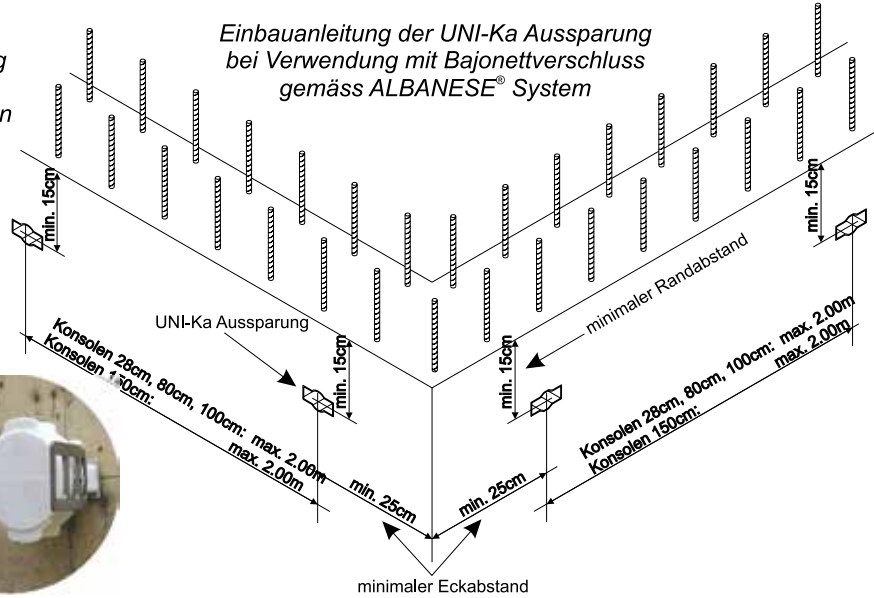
g

n

Einbauanleitung der UNI-Ka Aussparung bei Verwendung mit Bajonettverschluss gemäss ALBANESE® System

min. 15cm

min. 15cm

minimaler Randabstand

UNI-Ka Aussparung

min. 15cm

min. 15cm

Konsolen 28cm, 80cm, 100cm: max. 2.00m
Konsolen 1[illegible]0cm: max. 2.00m

Konsolen 28cm, 80cm, 100cm: max. 2.00m
Konsolen 150cm: max. 2.00m

min. 25cm

min. 25cm

minimaler Eckabstand